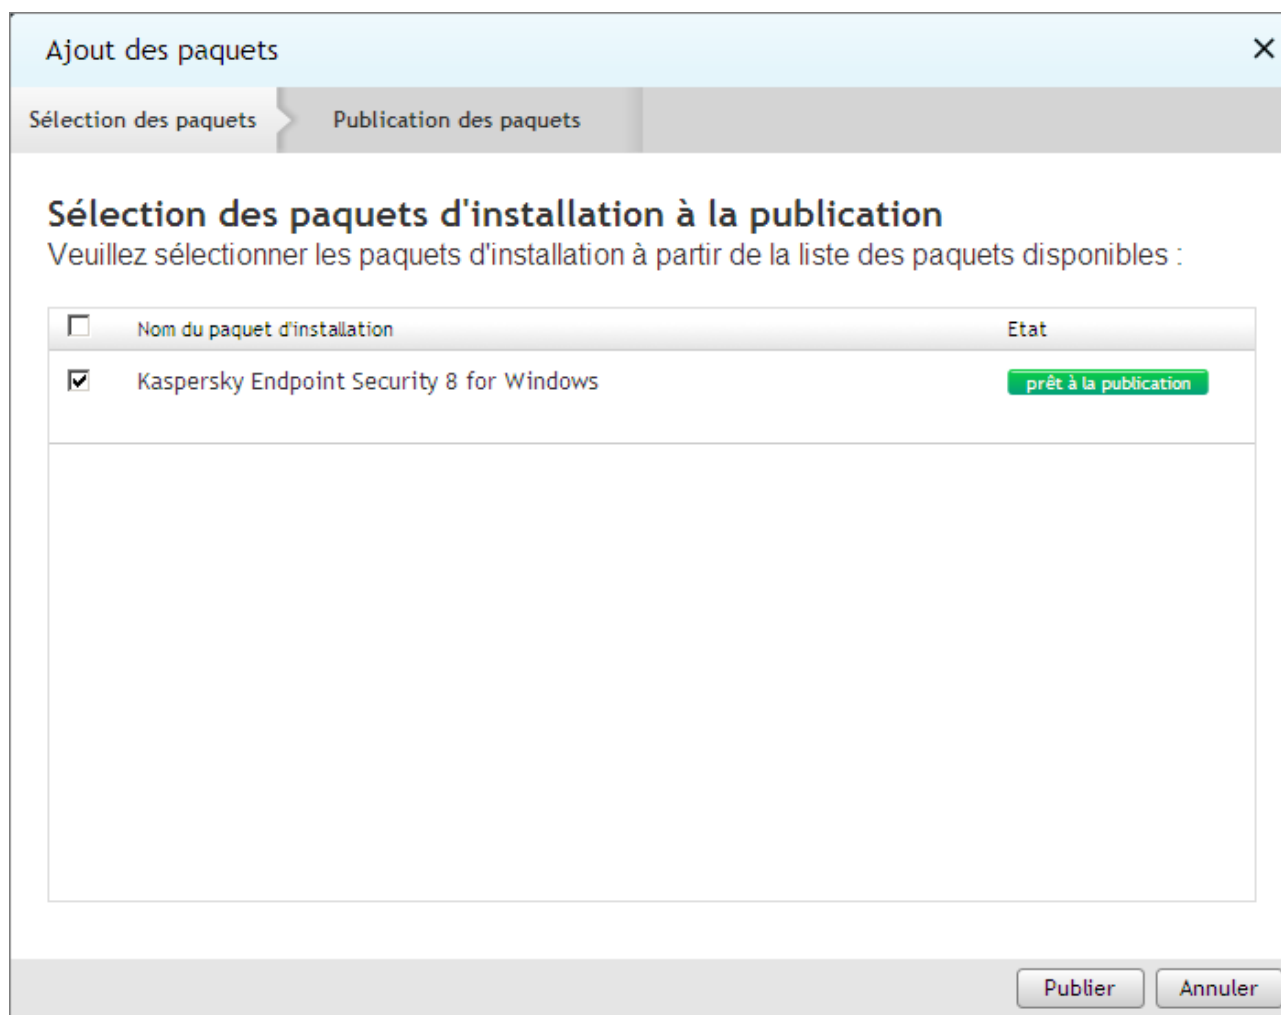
Ajout des paquets

×

Sélection des paquets

Publication des paquets

Sélection des paquets d'installation à la publication

Veuillez sélectionner les paquets d'installation à partir de la liste des paquets disponibles :

| | Nom du paquet d'installation | Etat |
|---|---|---|
| ☑ | Kaspersky Endpoint Security 8 for Windows | prêt à la publication |

Publier

Annuler